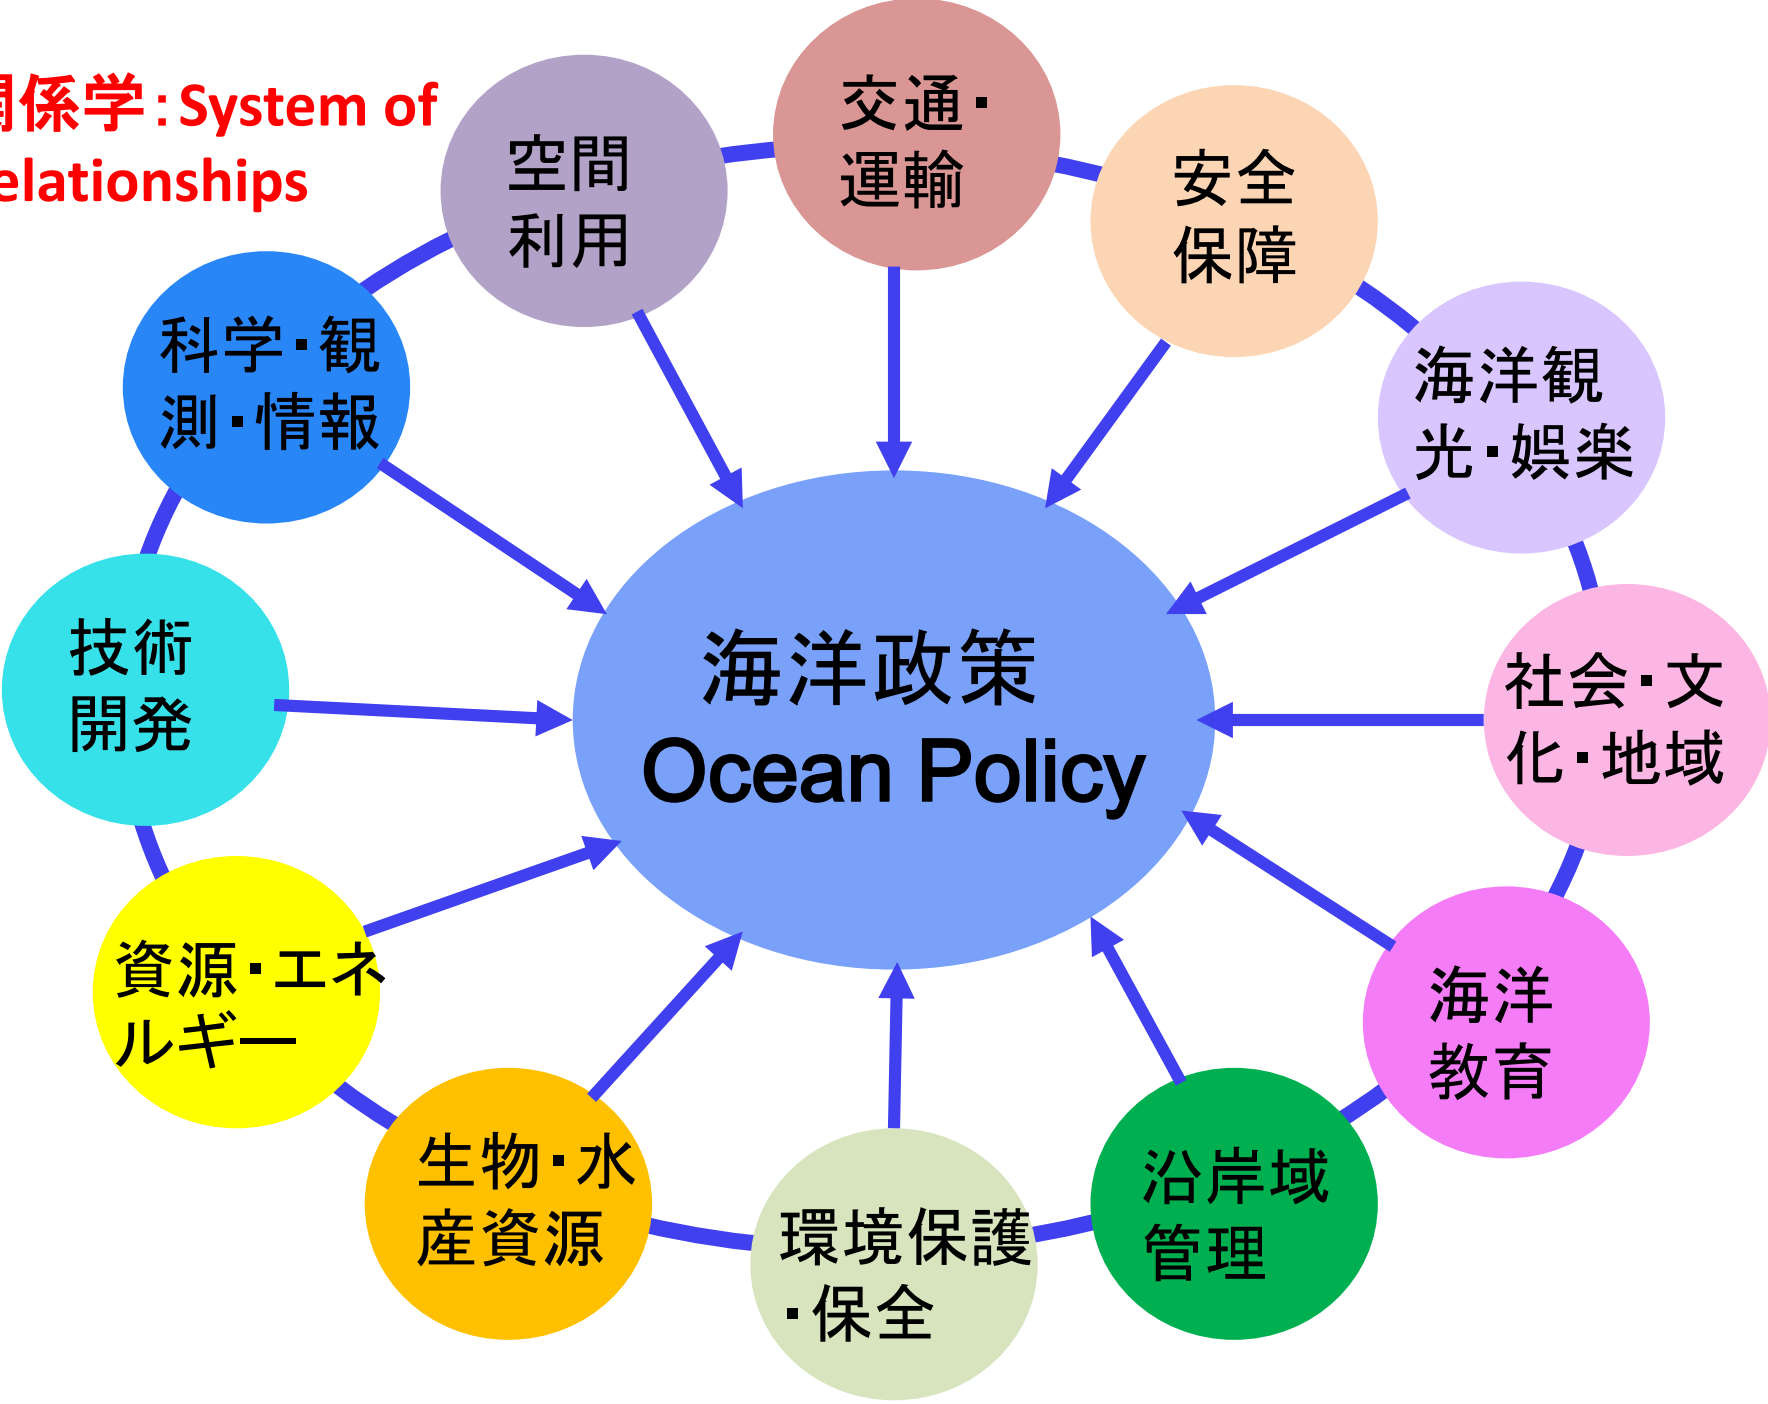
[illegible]係学：System of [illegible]elationships

空間利用

交通・運輸

安全保障

科学・観測・情報

海洋観光・娯楽

技術開発

海洋政策
Ocean Policy

社会・文化・地域

資源・エネルギー

海洋教育

生物・水産資源

環境保護・保全

沿岸域管理